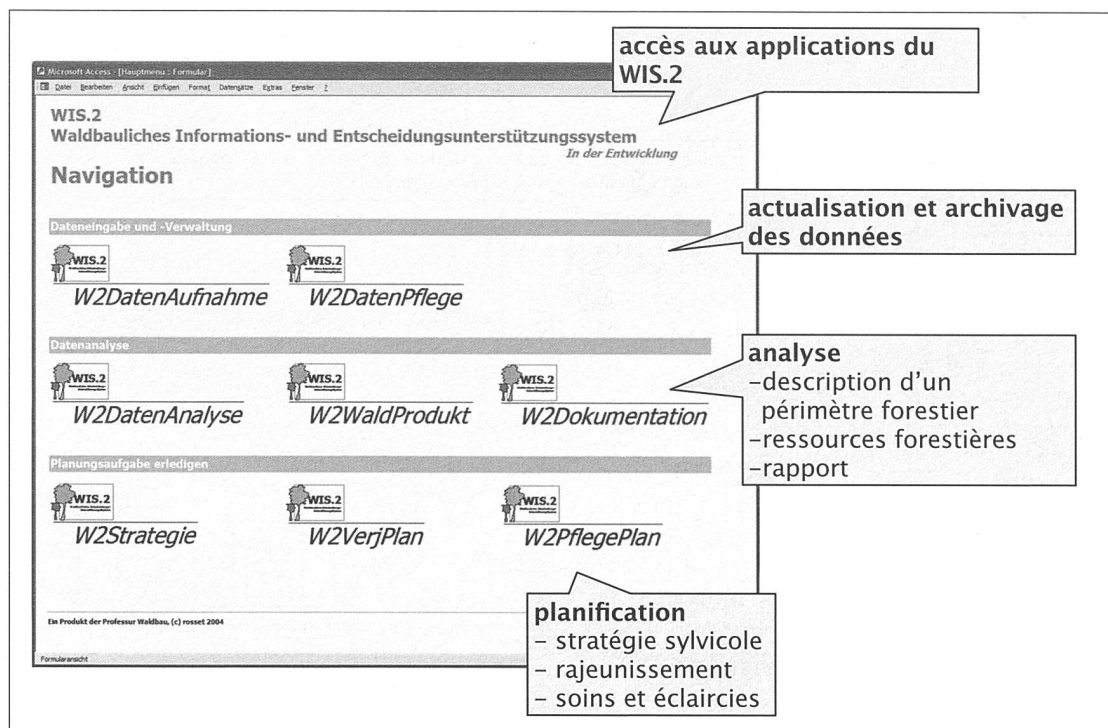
Microsoft Access - [Hauptmenu : Formular]

Datei Bearbeiten Ansicht Einfügen Format Datensätze Extras Fenster ?

accès aux applications du WIS.2

WIS.2
Waldbauliches Informations- und Entscheidungsunterstützungssystem
In der Entwicklung

Navigation

actualisation et archivage des données

Dateneingabe und -Verwaltung

WIS.2
W2DatenAufnahme

WIS.2
W2DatenPflege

Datenanalyse

analyse
-description d'un périmètre forestier
-ressources forestières
-rapport

WIS.2
W2DatenAnalyse

WIS.2
W2WaldProdukt

WIS.2
W2Dokumentation

Planungsaufgabe erledigen

WIS.2
W2Strategie

WIS.2
W2VerjPlan

WIS.2
W2PflegePlan

Ein Produkt der Professur Waldbau, (c) rosset 2004

planification
- stratégie sylvicole
- rajeunissement
- soins et éclaircies

Formularansicht